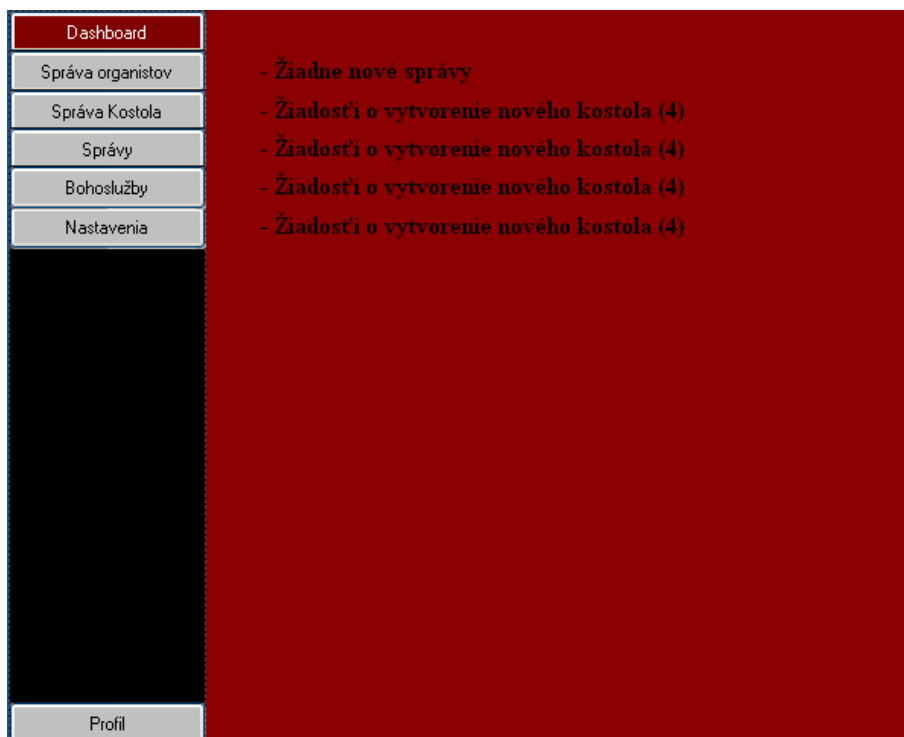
Dashboard
Správa organistov
Správa Kostola
Správy
Bohoslužby
Nastavenia
Profil

- Žiadne nové správy
- Žiadosťi o vytvorenie nového kostola (4)
- Žiadosťi o vytvorenie nového kostola (4)
- Žiadosťi o vytvorenie nového kostola (4)
- Žiadosťi o vytvorenie nového kostola (4)